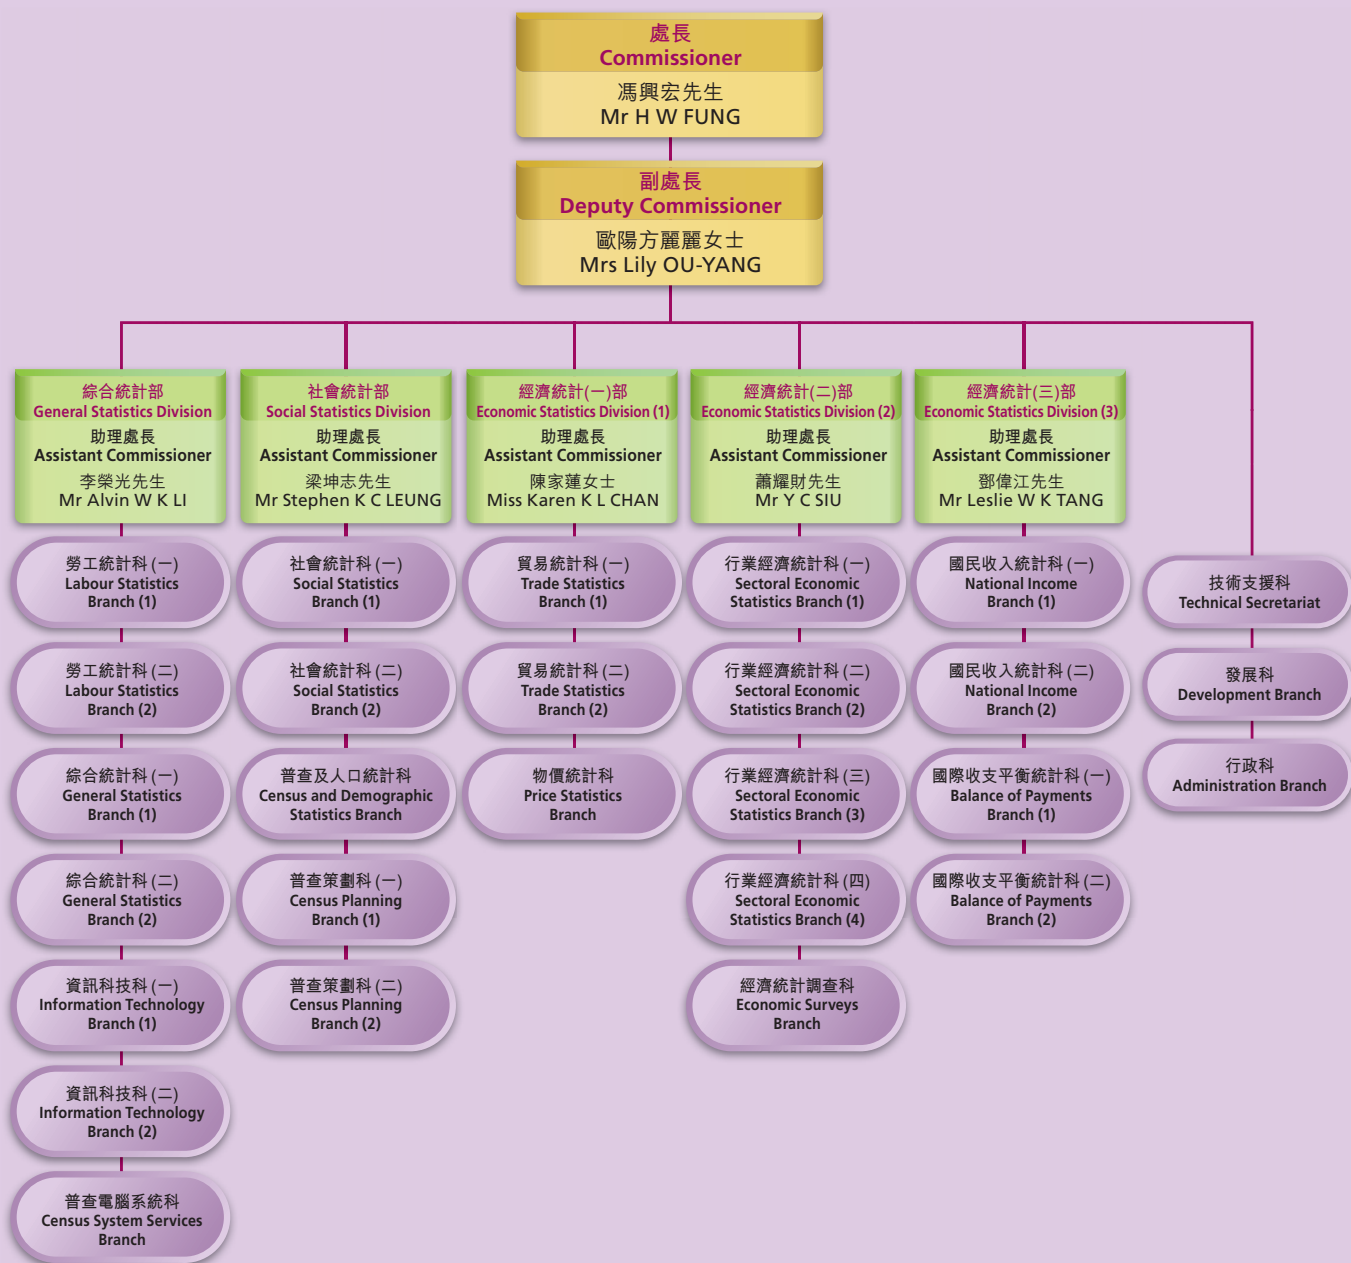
處長
Commissioner
馮興宏先生
Mr H W FUNG

副處長
Deputy Commissioner
歐陽方麗麗女士
Mrs Lily OU-YANG

綜合統計部
General Statistics Division
助理處長
Assistant Commissioner
李榮光先生
Mr Alvin W K LI

勞工統計科(一)
Labour Statistics Branch (1)

勞工統計科(二)
Labour Statistics Branch (2)

綜合統計科(一)
General Statistics Branch (1)

綜合統計科(二)
General Statistics Branch (2)

資訊科技科(一)
Information Technology Branch (1)

資訊科技科(二)
Information Technology Branch (2)

普查電腦系統科
Census System Services Branch

社會統計部
Social Statistics Division
助理處長
Assistant Commissioner
梁坤志先生
Mr Stephen K C LEUNG

社會統計科(一)
Social Statistics Branch (1)

社會統計科(二)
Social Statistics Branch (2)

普查及人口統計科
Census and Demographic Statistics Branch

普查策劃科(一)
Census Planning Branch (1)

普查策劃科(二)
Census Planning Branch (2)

經濟統計(一)部
Economic Statistics Division (1)
助理處長
Assistant Commissioner
陳家蓮女士
Miss Karen K L CHAN

貿易統計科(一)
Trade Statistics Branch (1)

貿易統計科(二)
Trade Statistics Branch (2)

物價統計科
Price Statistics Branch

經濟統計(二)部
Economic Statistics Division (2)
助理處長
Assistant Commissioner
蕭耀財先生
Mr Y C SIU

行業經濟統計科(一)
Sectoral Economic Statistics Branch (1)

行業經濟統計科(二)
Sectoral Economic Statistics Branch (2)

行業經濟統計科(三)
Sectoral Economic Statistics Branch (3)

行業經濟統計科(四)
Sectoral Economic Statistics Branch (4)

經濟統計調查科
Economic Surveys Branch

經濟統計(三)部
Economic Statistics Division (3)
助理處長
Assistant Commissioner
鄧偉江先生
Mr Leslie W K TANG

國民收入統計科(一)
National Income Branch (1)

國民收入統計科(二)
National Income Branch (2)

國際收支平衡統計科(一)
Balance of Payments Branch (1)

國際收支平衡統計科(二)
Balance of Payments Branch (2)

技術支援科
Technical Secretariat

發展科
Development Branch

行政科
Administration Branch